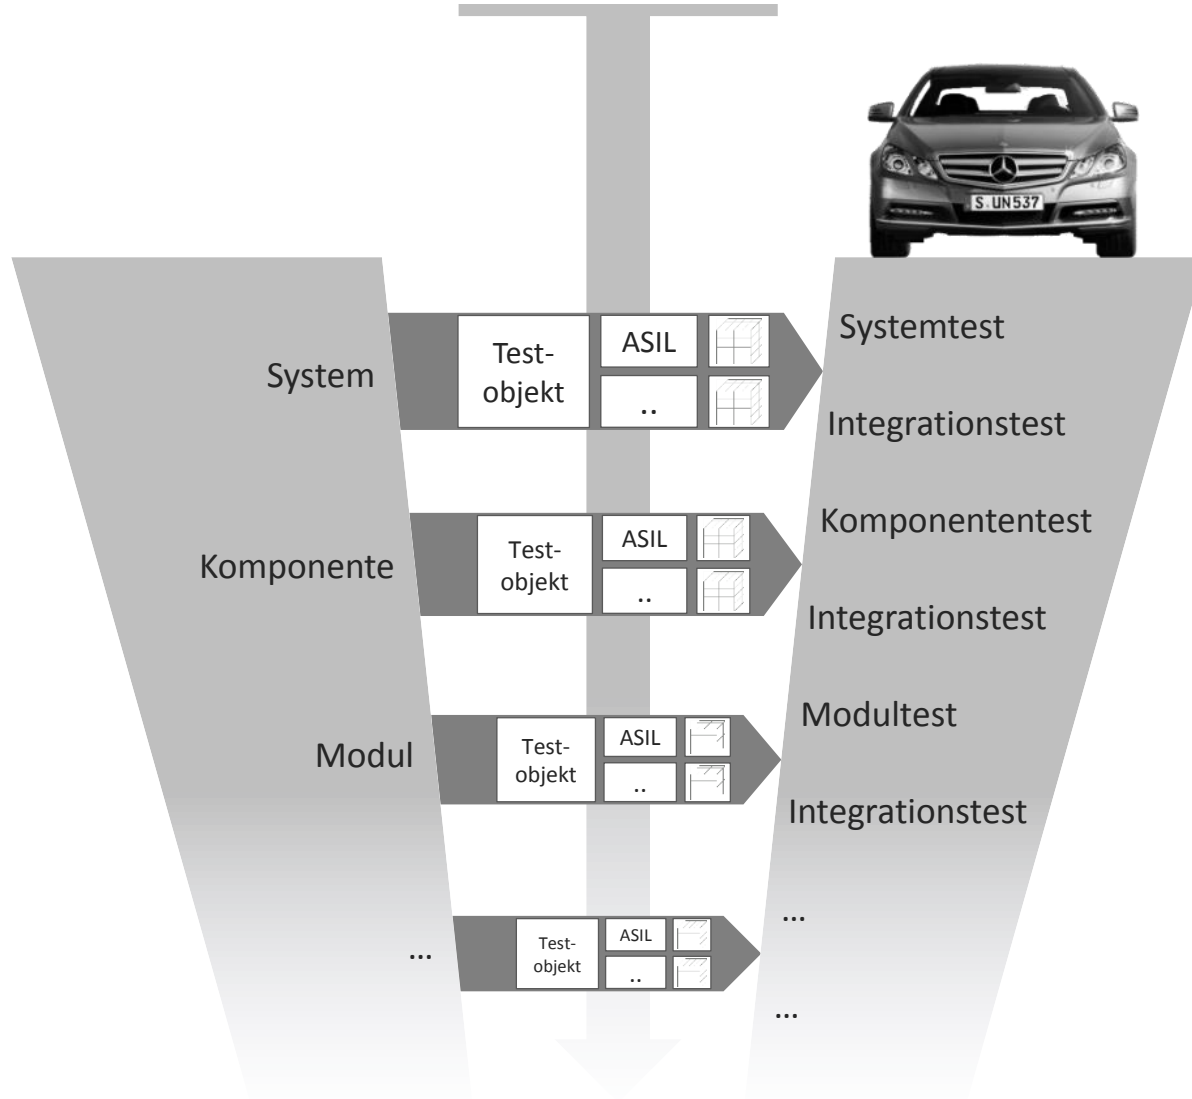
S UN537

System

Testobjekt

ASIL

..

Systemtest

Integrationstest

Komponente

Testobjekt

ASIL

..

Komponententest

Integrationstest

Modul

Testobjekt

ASIL

..

Modultest

Integrationstest

...

Testobjekt

ASIL

..

...

...